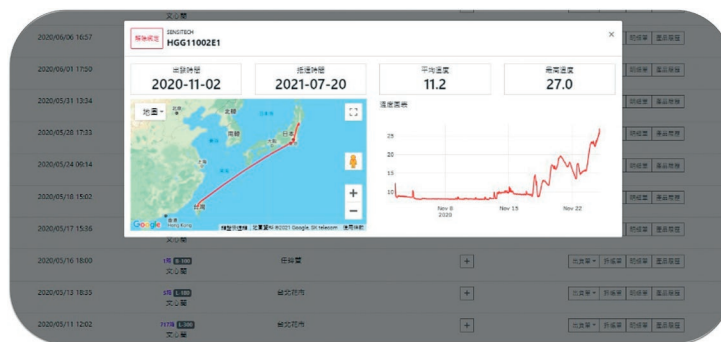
文心蘭

2020/06/06 16:57

2020/06/01 17:00

2020/05/31 13:34

2020/05/28 17:33

2020/05/24 09:14

2020/05/18 15:02

2020/05/17 15:36

文心蘭

2020/05/16 18:00

1箱 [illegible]
文心蘭

任尋蘭

+

2020/05/13 18:33

3箱 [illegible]
文心蘭

台北花市

+

2020/05/11 12:02

717箱 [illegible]
文心蘭

台北花市

+

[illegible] 新增單 刪除單 匯出報告

報告匯出

SENSITECH
HGG11002E1

×

出發時間
2020-11-02

抵達時間
2021-07-20

平均溫度
11.2

最高溫度
27.0

地圖
北韓
南韓
日本
台灣
Hong Kong
Google
鍵盤快速鍵 地圖資料 ©2021 Google, SK telecom 使用條款

溫度圖表
25
20
15
10
Nov 8
2020
Nov 15
Nov 22